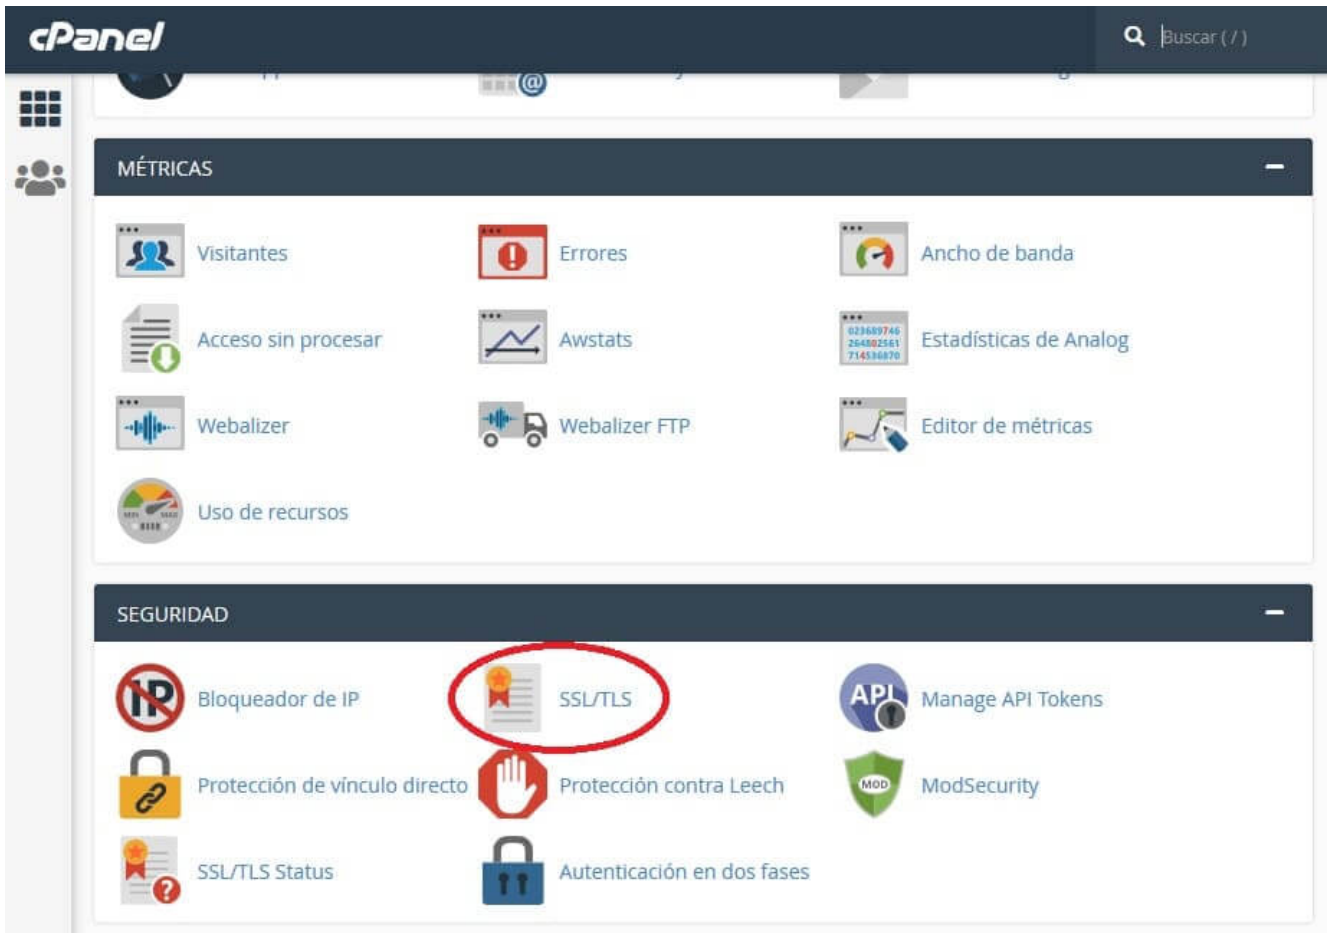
cPanel

Buscar ( / )

MÉTRICAS

Visitantes
Errores
Ancho de banda
Acceso sin procesar
Awstats
Estadísticas de Analog
Webalizer
Webalizer FTP
Editor de métricas
Uso de recursos

SEGURIDAD

Bloqueador de IP
SSL/TLS
Manage API Tokens
Protección de vínculo directo
Protección contra Leech
ModSecurity
SSL/TLS Status
Autenticación en dos fases